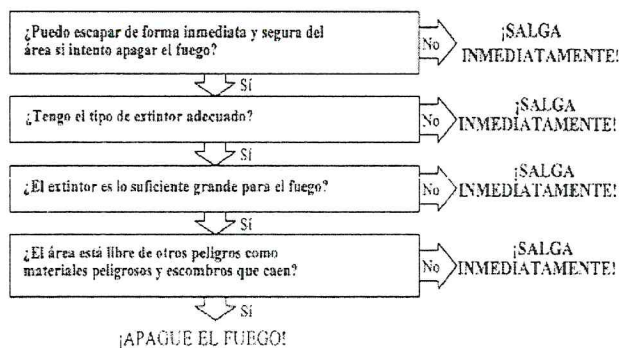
¿Puedo escapar de forma inmediata y segura del área si intento apagar el fuego?

No

¡SALGA INMEDIATAMENTE!

Sí

¿Tengo el tipo de extintor adecuado?

No

¡SALGA INMEDIATAMENTE!

Sí

¿El extintor es lo suficiente grande para el fuego?

No

¡SALGA INMEDIATAMENTE!

Sí

¿El área está libre de otros peligros como materiales peligrosos y escombros que caen?

No

¡SALGA INMEDIATAMENTE!

Sí

¡APAGUE EL FUEGO!